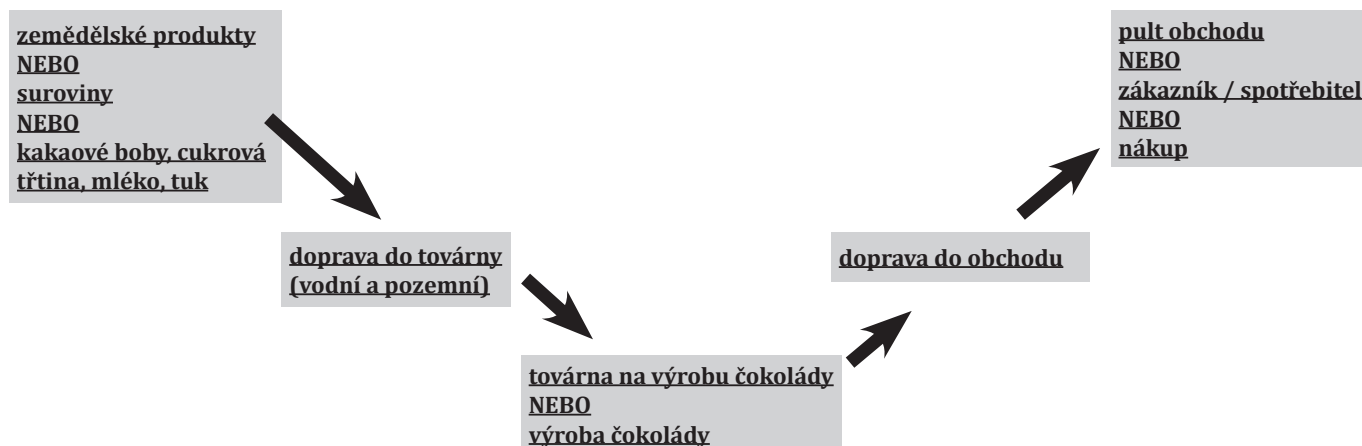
zemědělské produkty
NEBO
suroviny
NEBO
kakaové boby, cukrová třtina, mléko, tuk

doprava do továrny (vodní a pozemní)

továrna na výrobu čokolády
NEBO
výroba čokolády

doprava do obchodu

pult obchodu
NEBO
zákazník / spotřebitel
NEBO
nákup